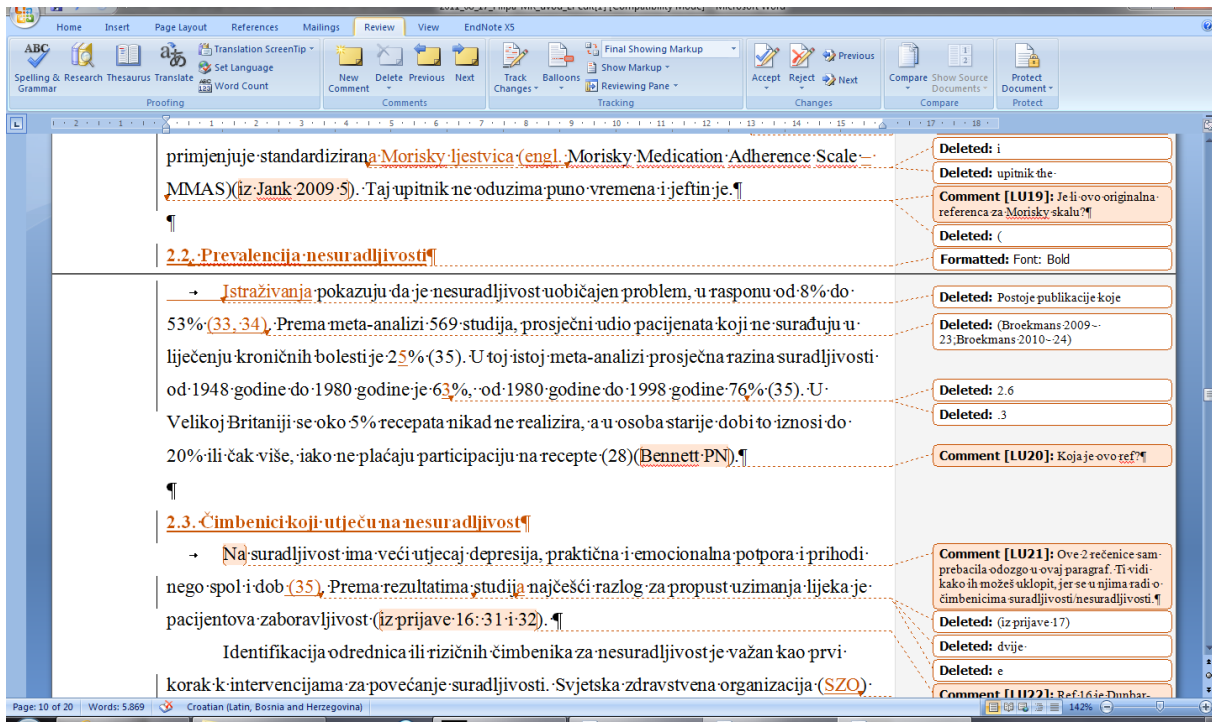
Home Insert Page Layout References Mailings Review View EndNote X5

Spelling & Grammar Research Thesaurus Translate Translation ScreenTip Set Language Word Count
Proofing

New Comment Delete Previous Next
Comments

Track Changes Balloons Final Showing Markup Show Markup Reviewing Pane
Tracking

Accept Reject Previous Next
Changes

Compare Show Source Documents
Compare

Protect Document
Protect

primjenjuje standardizirana Morisky ljestvica (engl. Morisky Medication Adherence Scale – MMAS)(iz Jank 2009 5). Taj upitnik ne oduzima puno vremena i jeftin je.¶

¶

2.2. Prevalencija nesuradljivosti¶

Istraživanja pokazuju da je nesuradljivost uobičajen problem, u rasponu od 8% do 53% (33, 34). Prema meta-analizi 569 studija, prosječni udio pacijenata koji ne surađuju u liječenju kroničnih bolesti je 25% (35). U toj istoj meta-analizi prosječna razina suradljivosti od 1948 godine do 1980 godine je 63%, od 1980 godine do 1998 godine 76% (35). U Velikoj Britaniji se oko 5% recepata nikad ne realizira, a u osoba starije dobi to iznosi do 20% ili čak više, iako ne plaćaju participaciju na recepte (28)(Bennett PN).¶

¶

2.3. Čimbenici koji utječu na nesuradljivost¶

Na suradljivost ima veći utjecaj depresija, praktična i emocionalna potpora i prihodi nego spol i dob (35). Prema rezultatima studija najčešći razlog za propust uzimanja lijeka je pacijentova zaboravljivost (iz prijave 16: 31 i 32). ¶

Identifikacija odrednica ili rizičnih čimbenika za nesuradljivost je važan kao prvi korak k intervencijama za povećanje suradljivosti. Svjetska zdravstvena organizacija (SZO)

Deleted: i
Deleted: upitnik the
Comment [LU19]: Je li ovo originalna referenca za Morisky skalu?¶
Deleted: (
Formatted: Font: Bold
Deleted: Postoje publikacije koje
Deleted: (Broekmans 2009 - 23;Broekmans 2010 - 24)
Deleted: 2.6
Deleted: .3
Comment [LU20]: Koja je ovo ref?¶
Comment [LU21]: Ove 2 rečenice sam prebacila odozgo u ovaj paragraf. Ti vidi kako ih možeš uklopit, jer se u njima radi o čimbenicima suradljivosti/nesuradljivosti.¶
Deleted: (iz prijave 17)
Deleted: dvije
Deleted: e
Comment [LU22]: Ref 16 je Dunbar-

Page: 10 of 20 Words: 5.869 Croatian (Latin, Bosnia and Herzegovina) 142%